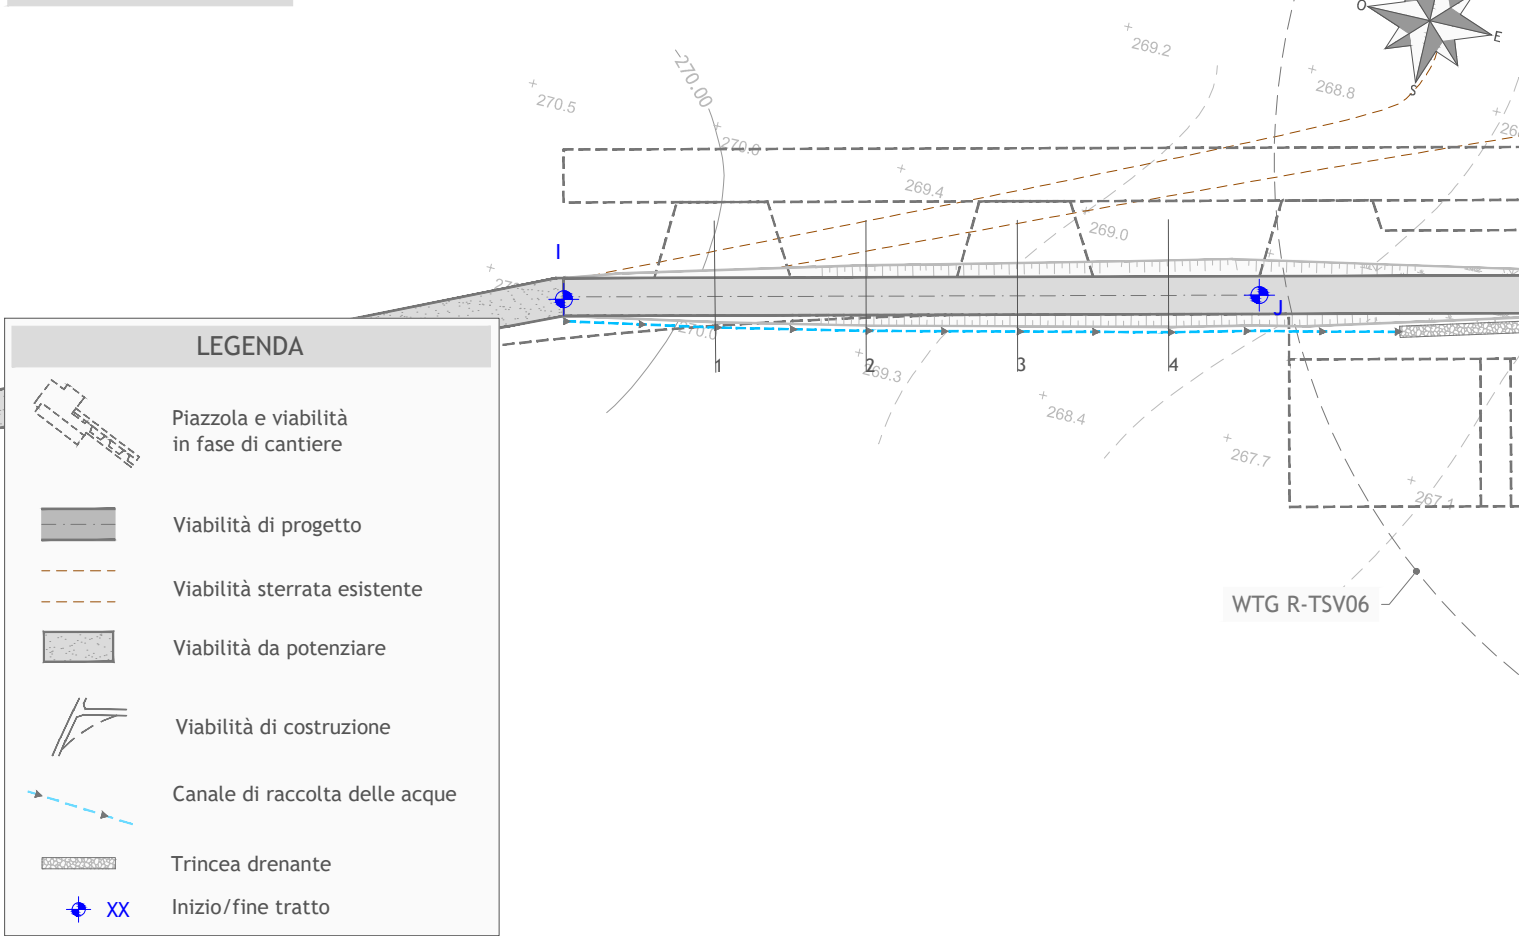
O
E
S
269.2
268.8
270.5
270.00
270.0
269.4
269.0
I
J
1
2
3
4
269.3
268.4
267.7
267.1
WTG R-TSV06

LEGENDA

Piazzola e viabilità in fase di cantiere

Viabilità di progetto

Viabilità sterrata esistente

Viabilità da potenziare

Viabilità di costruzione

Canale di raccolta delle acque

Trincea drenante

XX Inizio/fine tratto